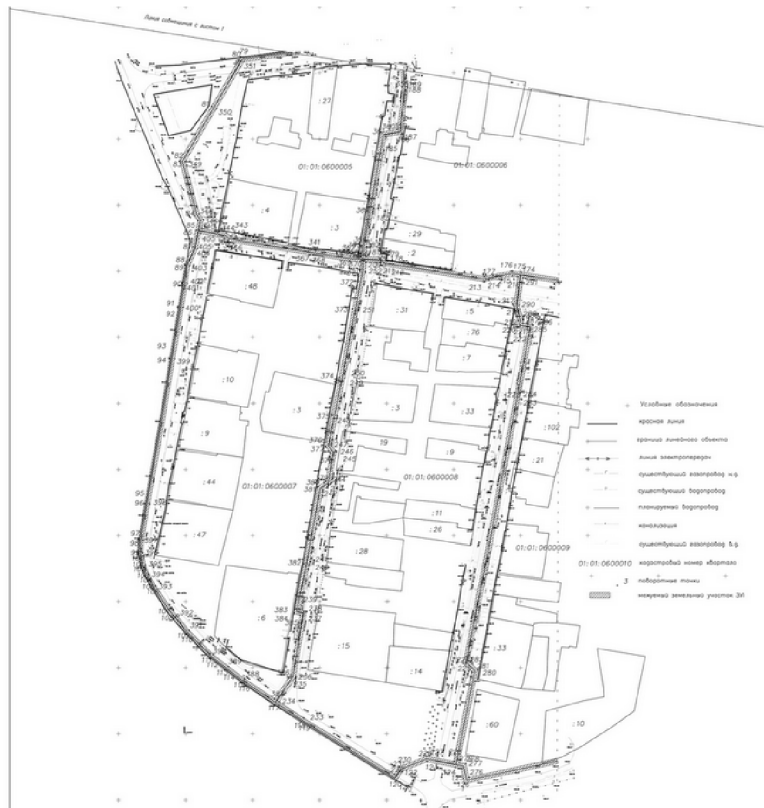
Линия совмещения с листом 1

:27

01:01:0600005

01:01:0600006

:4

:3

:29

:2

:48

:31

:5

:26

:7

:10

:3

:5

:33

:102

:9

19

:9

:21

:44

01:01:0600007

01:01:0600008

:11

:26

:47

:28

01:01:0600009

:6

:15

:14

:33

:60

:10

350

343

341

367

372

373

374

375

376

377

213

214

176

175

174

290

383

384

385

280

233

234

399

400

401

402

403

405

89

90

91

92

93

94

95

96

97

87

88

85

86

83

84

82

81

Условные обозначения

красная линия

граница линейного объекта

линия электропередач

существующий водопровод н.д

существующий водопровод

планируемый водопровод

канализация

существующий водопровод в.д

01:01:0600010 кадастровый номер квартала

3 поворотные точки

изымаемый земельный участок ЗУ